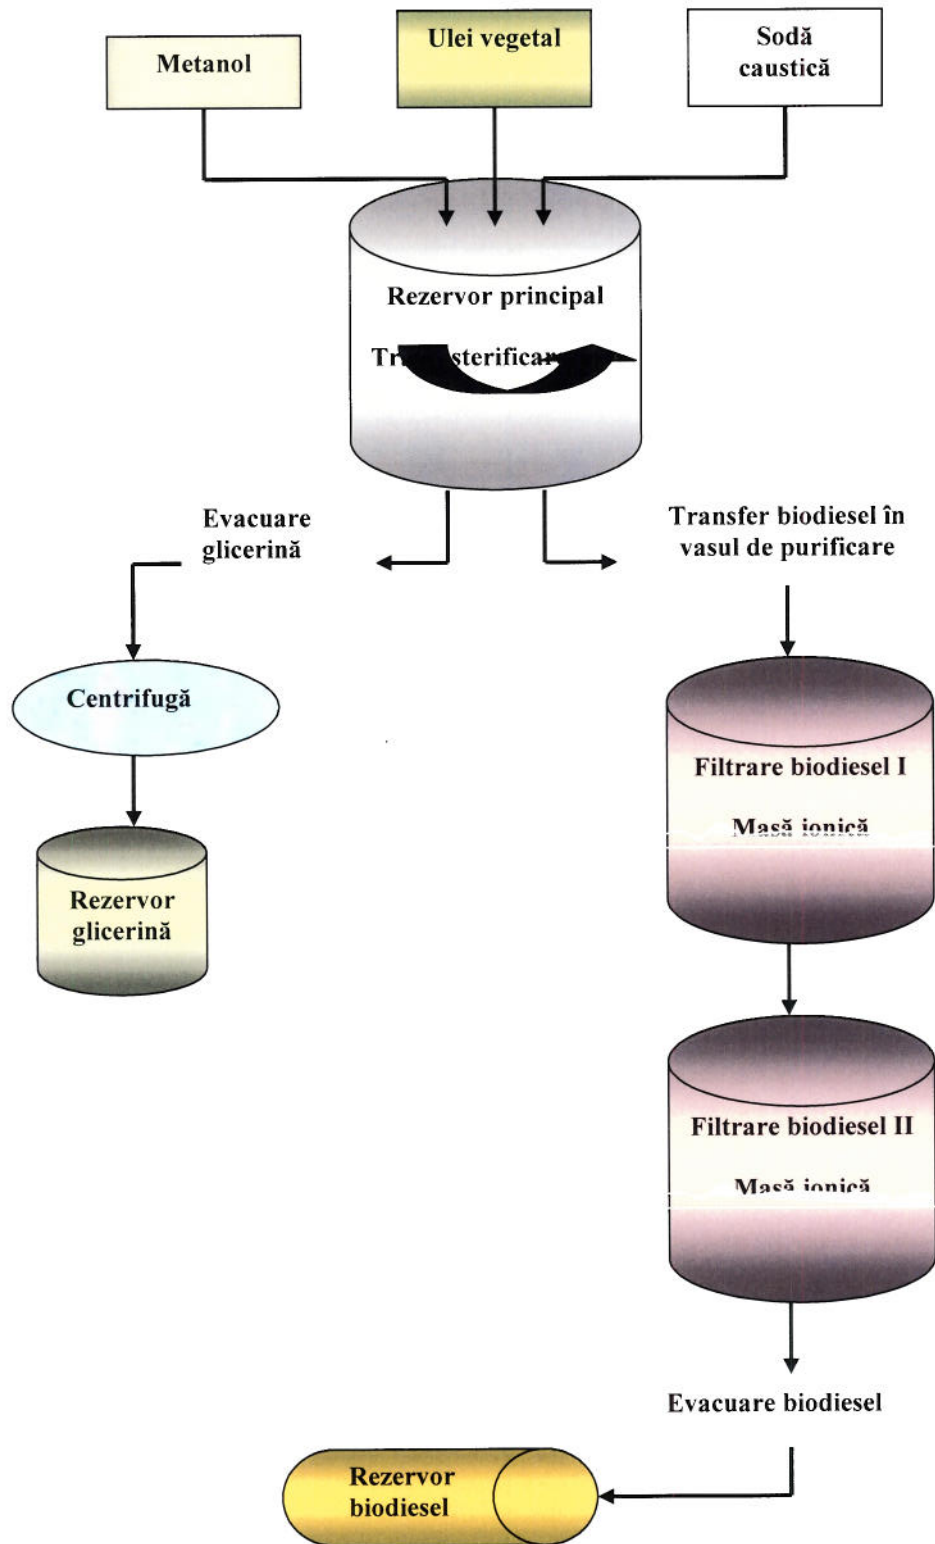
Metanol

Ulei vegetal

Sodă caustică

Rezervor principal

Tr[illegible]sterifica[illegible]

Evacuare glicerină

Transfer biodiesel în vasul de purificare

Centrifugă

Filtrare biodiesel I

Masă ionică

Rezervor glicerină

Filtrare biodiesel II

Masă ionică

Evacuare biodiesel

Rezervor biodiesel